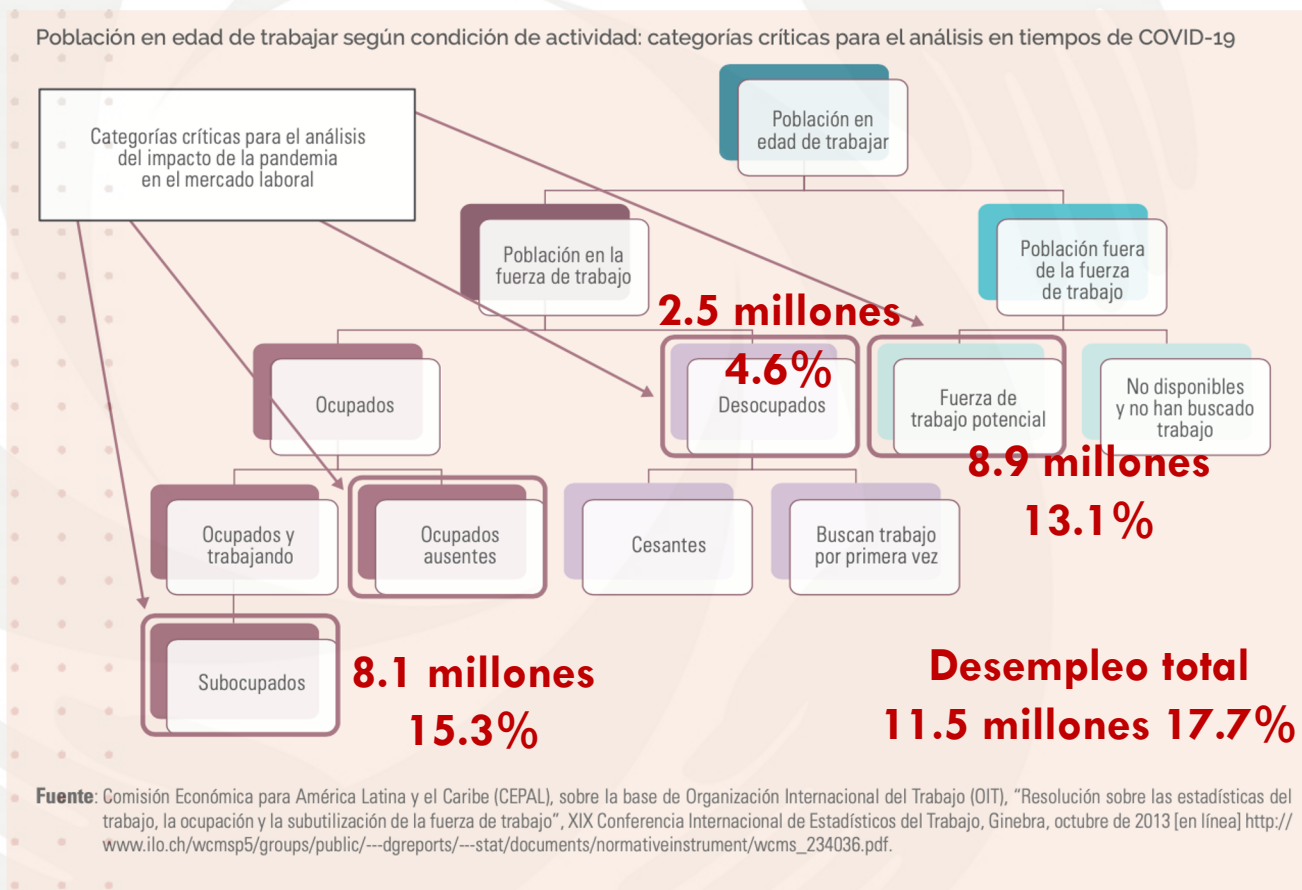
Población en edad de trabajar según condición de actividad: categorías críticas para el análisis en tiempos de COVID-19

Categorías críticas para el análisis del impacto de la pandemia en el mercado laboral

Población en edad de trabajar

Población en la fuerza de trabajo

Población fuera de la fuerza de trabajo

2.5 millones

4.6%

Ocupados

Desocupados

Fuerza de trabajo potencial

No disponibles y no han buscado trabajo

8.9 millones

13.1%

Ocupados y trabajando

Ocupados ausentes

Cesantes

Buscan trabajo por primera vez

Subocupados

8.1 millones

15.3%

Desempleo total

11.5 millones 17.7%

Fuente: Comisión Económica para América Latina y el Caribe (CEPAL), sobre la base de Organización Internacional del Trabajo (OIT), "Resolución sobre las estadísticas del trabajo, la ocupación y la subutilización de la fuerza de trabajo", XIX Conferencia Internacional de Estadísticos del Trabajo, Ginebra, octubre de 2013 [en línea] http://www.ilo.ch/wcmsp5/groups/public/---dgreports/---stat/documents/normativeinstrument/wcms_234036.pdf.